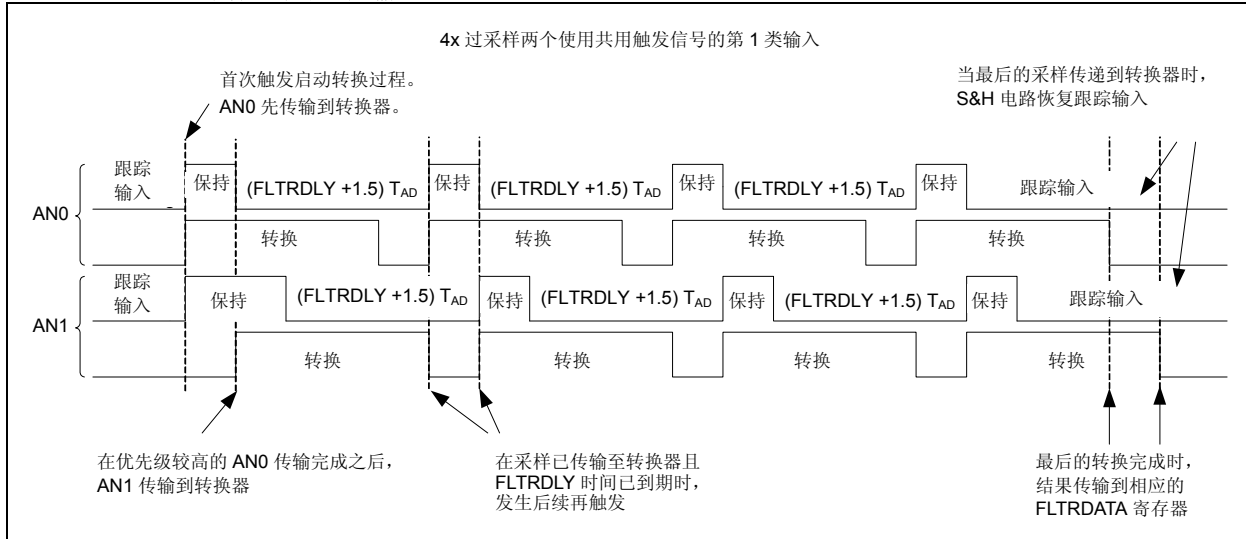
4x 过采样两个使用共用触发信号的第 1 类输入

首次触发启动转换过程。
AN0 先传输到转换器。

当最后的采样传递到转换器时，
S&H 电路恢复跟踪输入

AN0

跟踪输入

保持

(FLTRDLY +1.5) $T_{AD}$

保持

(FLTRDLY +1.5) $T_{AD}$

保持

(FLTRDLY +1.5) $T_{AD}$

保持

跟踪输入

转换

转换

转换

转换

AN1

跟踪输入

保持

(FLTRDLY +1.5) $T_{AD}$

保持

(FLTRDLY +1.5) $T_{AD}$

保持

(FLTRDLY +1.5) $T_{AD}$

保持

跟踪输入

转换

转换

转换

转换

在优先级较高的 AN0 传输完成之后，
AN1 传输到转换器

在采样已传输至转换器且
FLTRDLY 时间已到期时，
发生后续再触发

最后的转换完成时，
结果传输到相应的
FLTRDATA 寄存器